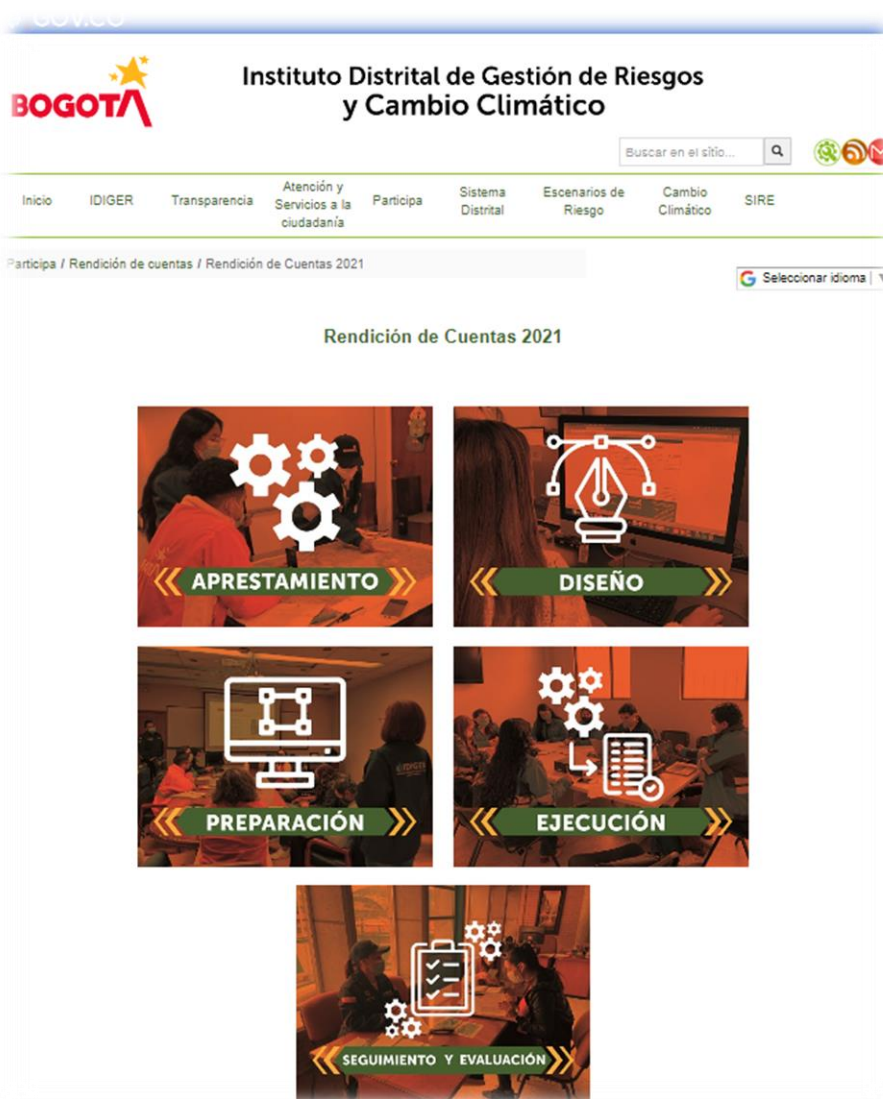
gov.co

BOGOTÁ

Instituto Distrital de Gestión de Riesgos y Cambio Climático

Buscar en el sitio...

Inicio | IDIGER | Transparencia | Atención y Servicios a la ciudadanía | Participa | Sistema Distrital | Escenarios de Riesgo | Cambio Climático | SIRE

Participa / Rendición de cuentas / Rendición de Cuentas 2021

Seleccionar idioma

Rendición de Cuentas 2021

APRESTAMIENTO

DISEÑO

PREPARACIÓN

EJECUCIÓN

SEGUIMIENTO Y EVALUACIÓN